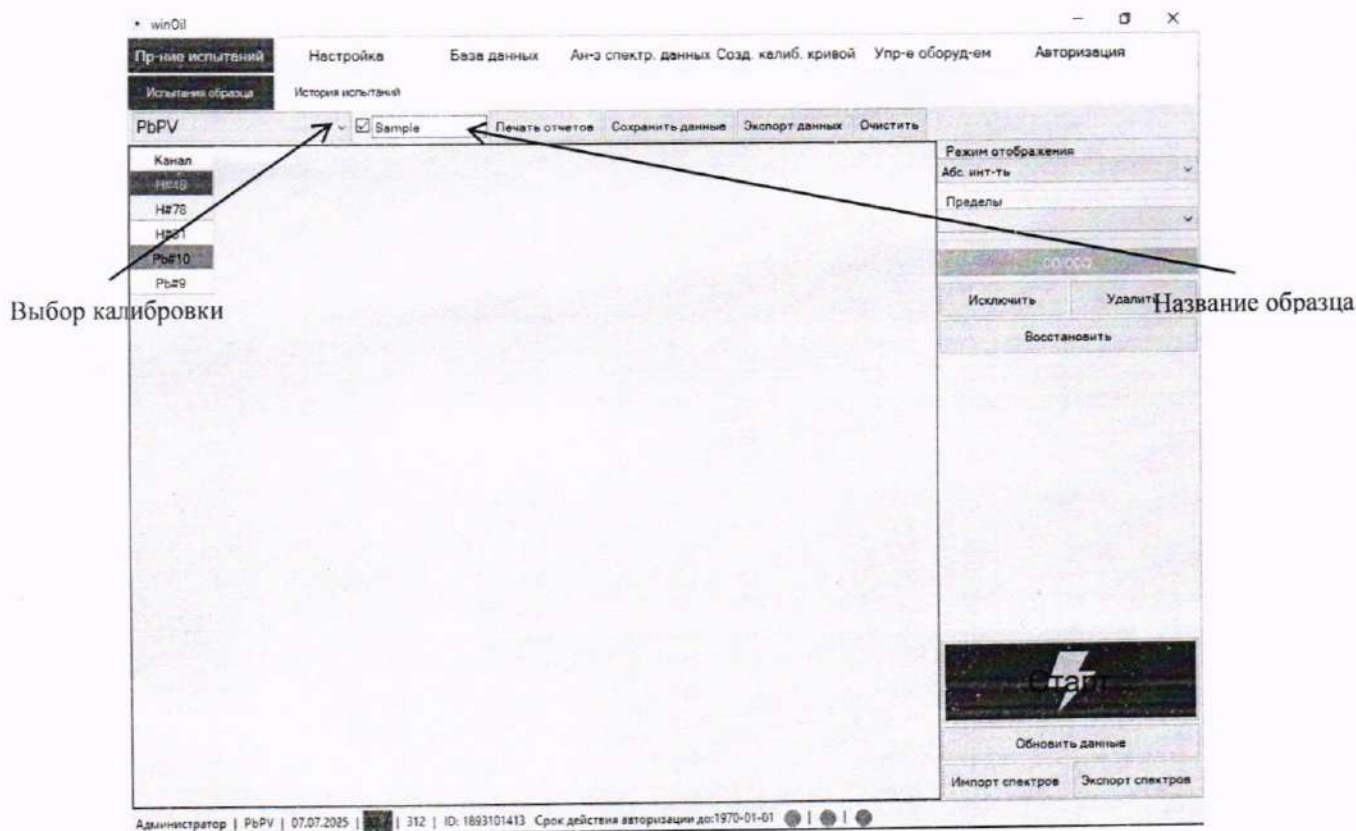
winOil

Пр-ние испытаний Настройка База данных Ан-з спектр. данных Созд. калиб. кривой Упр-е оборуд-ем Авторизация

Испытания образца История испытаний

PbPV Sample Печать отчетов Сохранить данные Экспорт данных Очистить

Канал
H#49
H#78
H#81
Pb#10
Pb#9

Режим отображения
Абс. инт-ть
Пределы

00:000

Исключить Удалить
Восстановить

Выбор калибровки

Название образца

Старт

Обновить данные
Импорт спектров Экспорт спектров

Администратор | PbPV | 07.07.2025 | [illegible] | 312 | ID: 1893101413 Срок действия авторизации до:1970-01-01